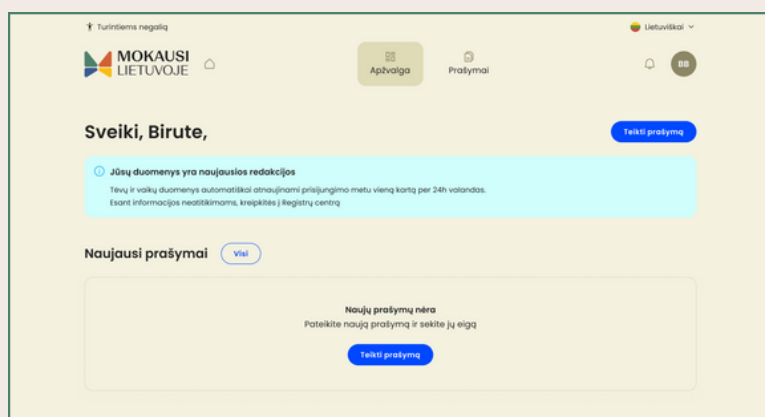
Turintiems negalią

Lietuviškai

MOKAUSI LIETUVOJE

Apžvalga

Prašymai

BB

Sveiki, Birute,

Teikti prašymą

Jūsų duomenys yra naujausios redakcijos

Tėvų ir vaikų duomenys automatiškai atnaujinami prisijungimo metu vieną kartą per 24h valandas. Esant informacijos neatitikimams, kreipkitės į Registrų centrą

Naujausi prašymai

Visi

Naujų prašymų nėra

Pateikite naują prašymą ir sekite jų eigą

Teikti prašymą